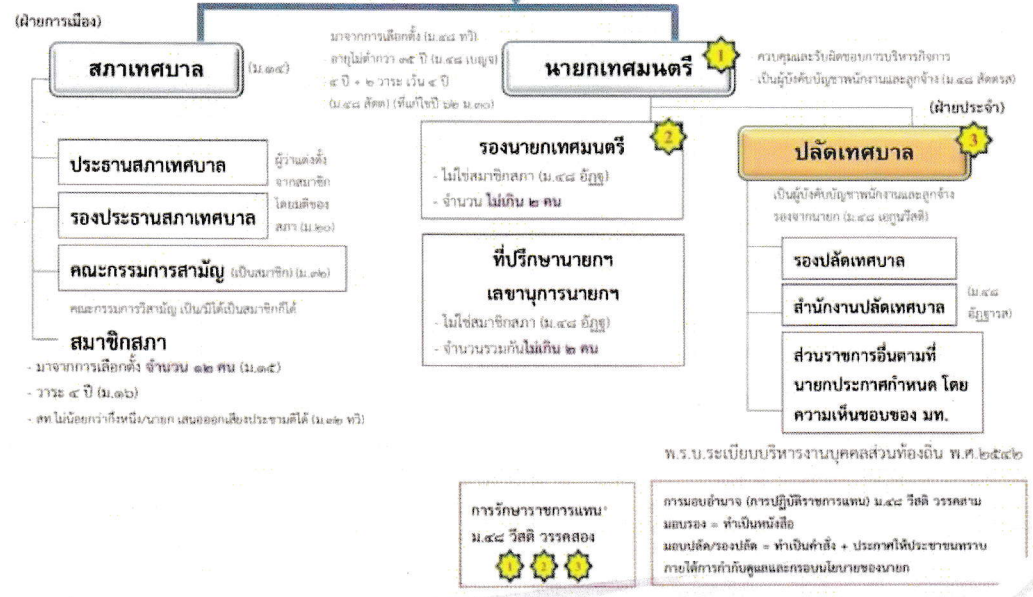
(ฝ่ายการเมือง)

สภาเทศบาล (ม.๑๙)

มาจากการเลือกตั้ง (ม.๔๘ ทวิ)
อายุไม่ต่ำกว่า ๓๕ ปี (ม.๔๘ เบญจ)
๔ ปี + ๒ วาระ เว้น ๔ ปี
(ม.๔๘ สัตต) (ที่แก้ไขปี ๖๒ ม.๓๐)

นายกเทศมนตรี 1

ควบคุมและรับผิดชอบการบริหารกิจการ
เป็นผู้บังคับบัญชาพนักงานและลูกจ้าง (ม.๔๘ สัตตรส)

(ฝ่ายประจำ)

ประธานสภาเทศบาล
รองประธานสภาเทศบาล
ผู้ว่าฯแต่งตั้งจากสมาชิก โดยมติของสภา (ม.๒๐)

คณะกรรมการสามัญ (เป็นสมาชิก) (ม.๓๒)
คณะกรรมการวิสามัญ เป็น/มิได้เป็นสมาชิกก็ได้

สมาชิกสภา
- มาจากการเลือกตั้ง จำนวน ๑๒ คน (ม.๑๕)
- วาระ ๔ ปี (ม.๑๖)
- สท.ไม่น้อยกว่ากึ่งหนึ่ง/นายก เสนอออกเสียงประชามติได้ (ม.๓๒ ทวิ)

รองนายกเทศมนตรี 2
- ไม่ใช่สมาชิกสภา (ม.๔๘ อัฏฐ)
- จำนวน ไม่เกิน ๒ คน

ที่ปรึกษานายกฯ
เลขานุการนายกฯ
- ไม่ใช่สมาชิกสภา (ม.๔๘ อัฏฐ)
- จำนวนรวมกันไม่เกิน ๒ คน

ปลัดเทศบาล 3
เป็นผู้บังคับบัญชาพนักงานและลูกจ้าง รองจากนายก (ม.๔๘ เอกูนวีสติ)

รองปลัดเทศบาล
สำนักงานปลัดเทศบาล (ม.๔๘ อัฏฐารส)
ส่วนราชการอื่นตามที่นายกประกาศกำหนด โดยความเห็นชอบของ มท.

พ.ร.บ.ระเบียบบริหารงานบุคคลส่วนท้องถิ่น พ.ศ.๒๕๔๒

การรักษาราชการแทน*
ม.๔๘ วีสติ วรรคสอง
1 2 3

การมอบอำนาจ (การปฏิบัติราชการแทน) ม.๔๘ วีสติ วรรคสาม
มอบรอง = ทำเป็นหนังสือ
มอบปลัด/รองปลัด = ทำเป็นคำสั่ง + ประกาศให้ประชาชนทราบ
ภายใต้การกำกับดูแลและกรอบนโยบายของนายก